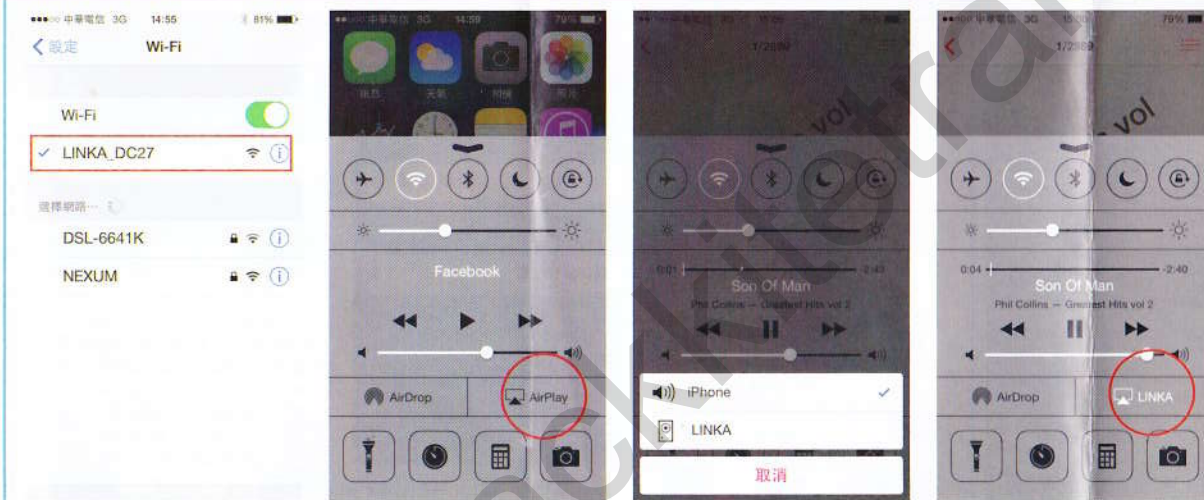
中華電信 3G 14:55 81%
〈 設定 Wi-Fi
Wi-Fi
✓ LINKA_DC27
選擇網路⋯
DSL-6641K
NEXUM

中華電信 3G 14:59 79%
訊息 天氣 相機 照片
Facebook
AirDrop
AirPlay

1/2889
0:01 Son Of Man -2:40
Phil Collins — Greatest Hits vol 2
iPhone
LINKA
取消

中華電信 3G 79%
1/2889
0:04 Son Of Man -2:40
Phil Collins — Greatest Hits vol 2
AirDrop
LINKA